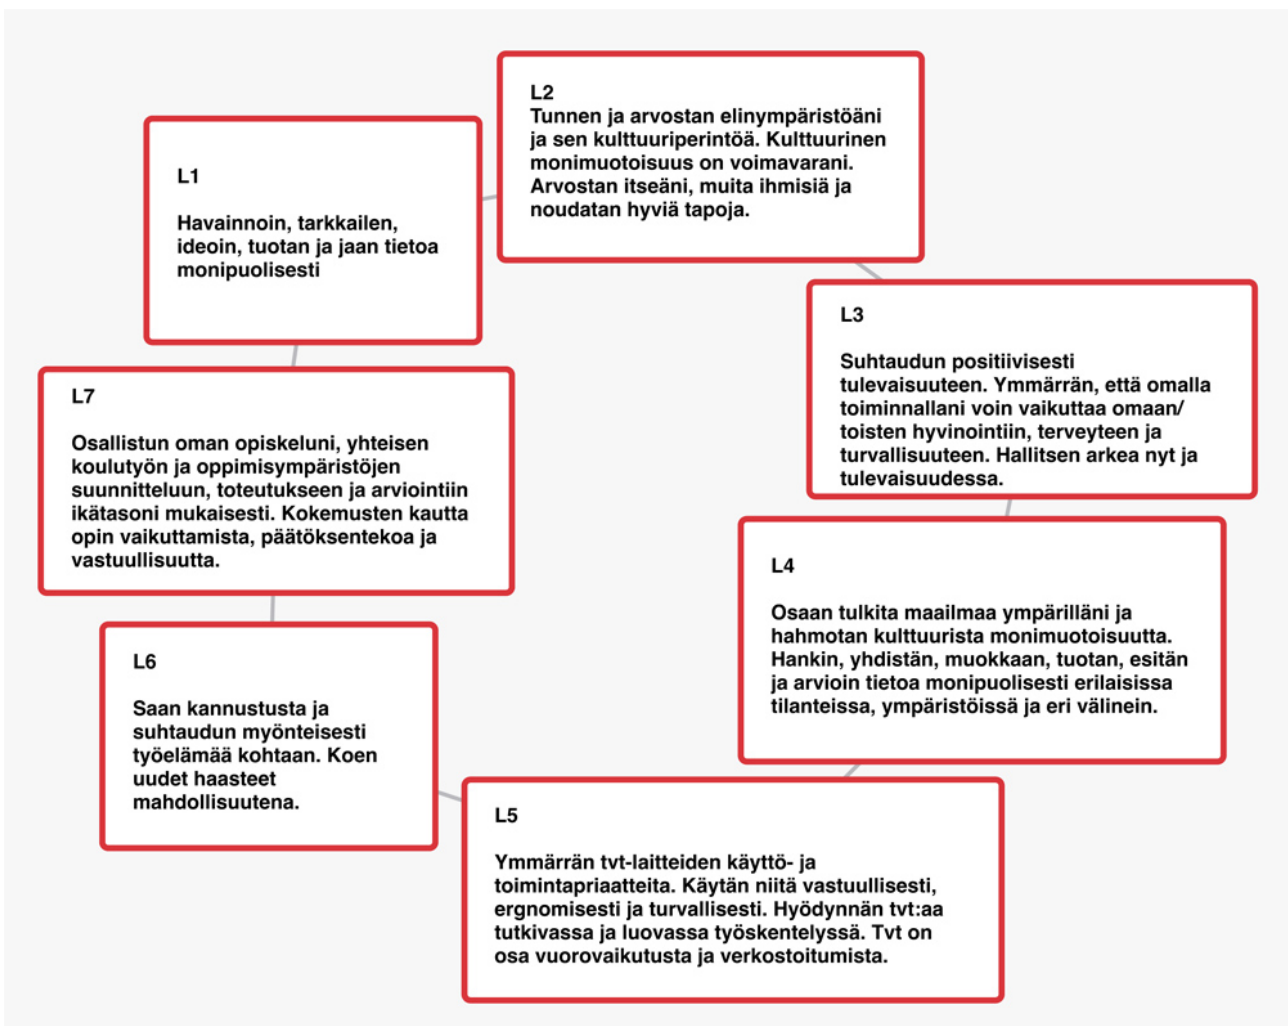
L1

Havainnoin, tarkkailen, ideoin, tuotan ja jaan tietoa monipuolisesti

L2

Tunnen ja arvostan elinympäristöäni ja sen kulttuuriperintöä. Kulttuurinen monimuotoisuus on voimavarani. Arvostan itseäni, muita ihmisiä ja noudatan hyviä tapoja.

L3

Suhtaudun positiivisesti tulevaisuuteen. Ymmärrän, että omalla toiminnallani voin vaikuttaa omaan/ toisten hyvinointiin, terveyteen ja turvallisuuteen. Hallitsen arkea nyt ja tulevaisuudessa.

L4

Osaan tulkita maailmaa ympärilläni ja hahmotan kulttuurista monimuotoisuutta. Hankin, yhdistän, muokkaan, tuotan, esitän ja arvioin tietoa monipuolisesti erilaisissa tilanteissa, ympäristöissä ja eri välinein.

L5

Ymmärrän tvt-laitteiden käyttö- ja toimintapriaatteita. Käytän niitä vastuullisesti, ergnomisesti ja turvallisesti. Hyödynnän tvt:aa tutkivassa ja luovassa työskentelyssä. Tvt on osa vuorovaikutusta ja verkostoitumista.

L6

Saan kannustusta ja suhtaudun myönteisesti työelämää kohtaan. Koen uudet haasteet mahdollisuutena.

L7

Osallistun oman opiskeluni, yhteisen koulutyön ja oppimisympäristöjen suunnitteluun, toteutukseen ja arviointiin ikätasoni mukaisesti. Kokemusten kautta opin vaikuttamista, päätöksentekoa ja vastuullisuutta.